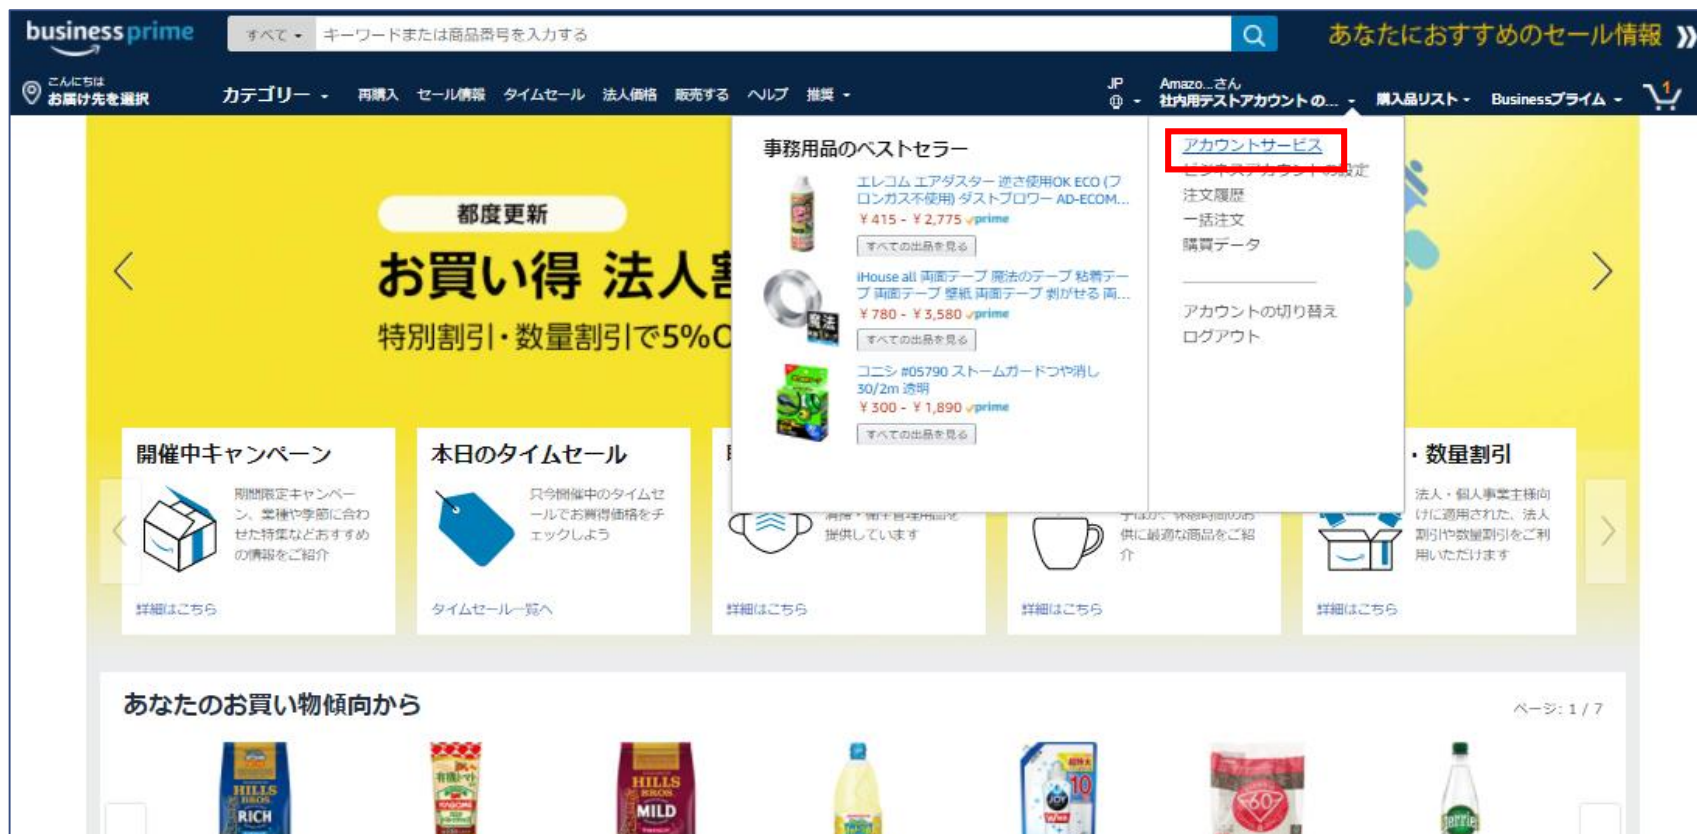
business prime

すべて ▾ キーワードまたは商品番号を入力する

あなたにおすすめのセール情報 》

こんにちは
お届け先を選択

カテゴリー ▾ 再購入 セール情報 タイムセール 法人価格 販売する ヘルプ 推奨 ▾

JP

Amazo...さん
社内用テストアカウントの... ▾

購入品リスト ▾ Businessプライム ▾

1

都度更新

お買い得 法人割

特別割引・数量割引で5%O

事務用品のベストセラー

エレコム エアダスター 逆さ使用OK ECO (フロンガス不使用) ダストブロワー AD-ECOM...
￥415 - ￥2,775 prime
すべての出品を見る

iHouse all 両面テープ 魔法のテープ 粘着テープ 両面テープ 壁紙 両面テープ 剥がせる 両...
￥780 - ￥3,580 prime
すべての出品を見る

コニシ #05790 ストームガードつや消し 30/2m 透明
￥300 - ￥1,890 prime
すべての出品を見る

アカウントサービス
ビジネスアカウントの設定
注文履歴
一括注文
購買データ

アカウントの切り替え
ログアウト

開催中キャンペーン
期間限定キャンペーン、業種や季節に合わせた特集などおすすめの情報をご紹介
詳細はこちら

本日のタイムセール
只今開催中のタイムセールでお買得価格をチェックしよう
タイムセール一覧へ

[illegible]
提供しています
詳細はこちら

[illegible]
供に最適な商品をご紹介
詳細はこちら

・数量割引
法人・個人事業主様向けに適用された、法人割引や数量割引をご利用いただけます
詳細はこちら

あなたのお買い物傾向から

ページ: 1 / 7

HILLS RICH

HILLS MILD